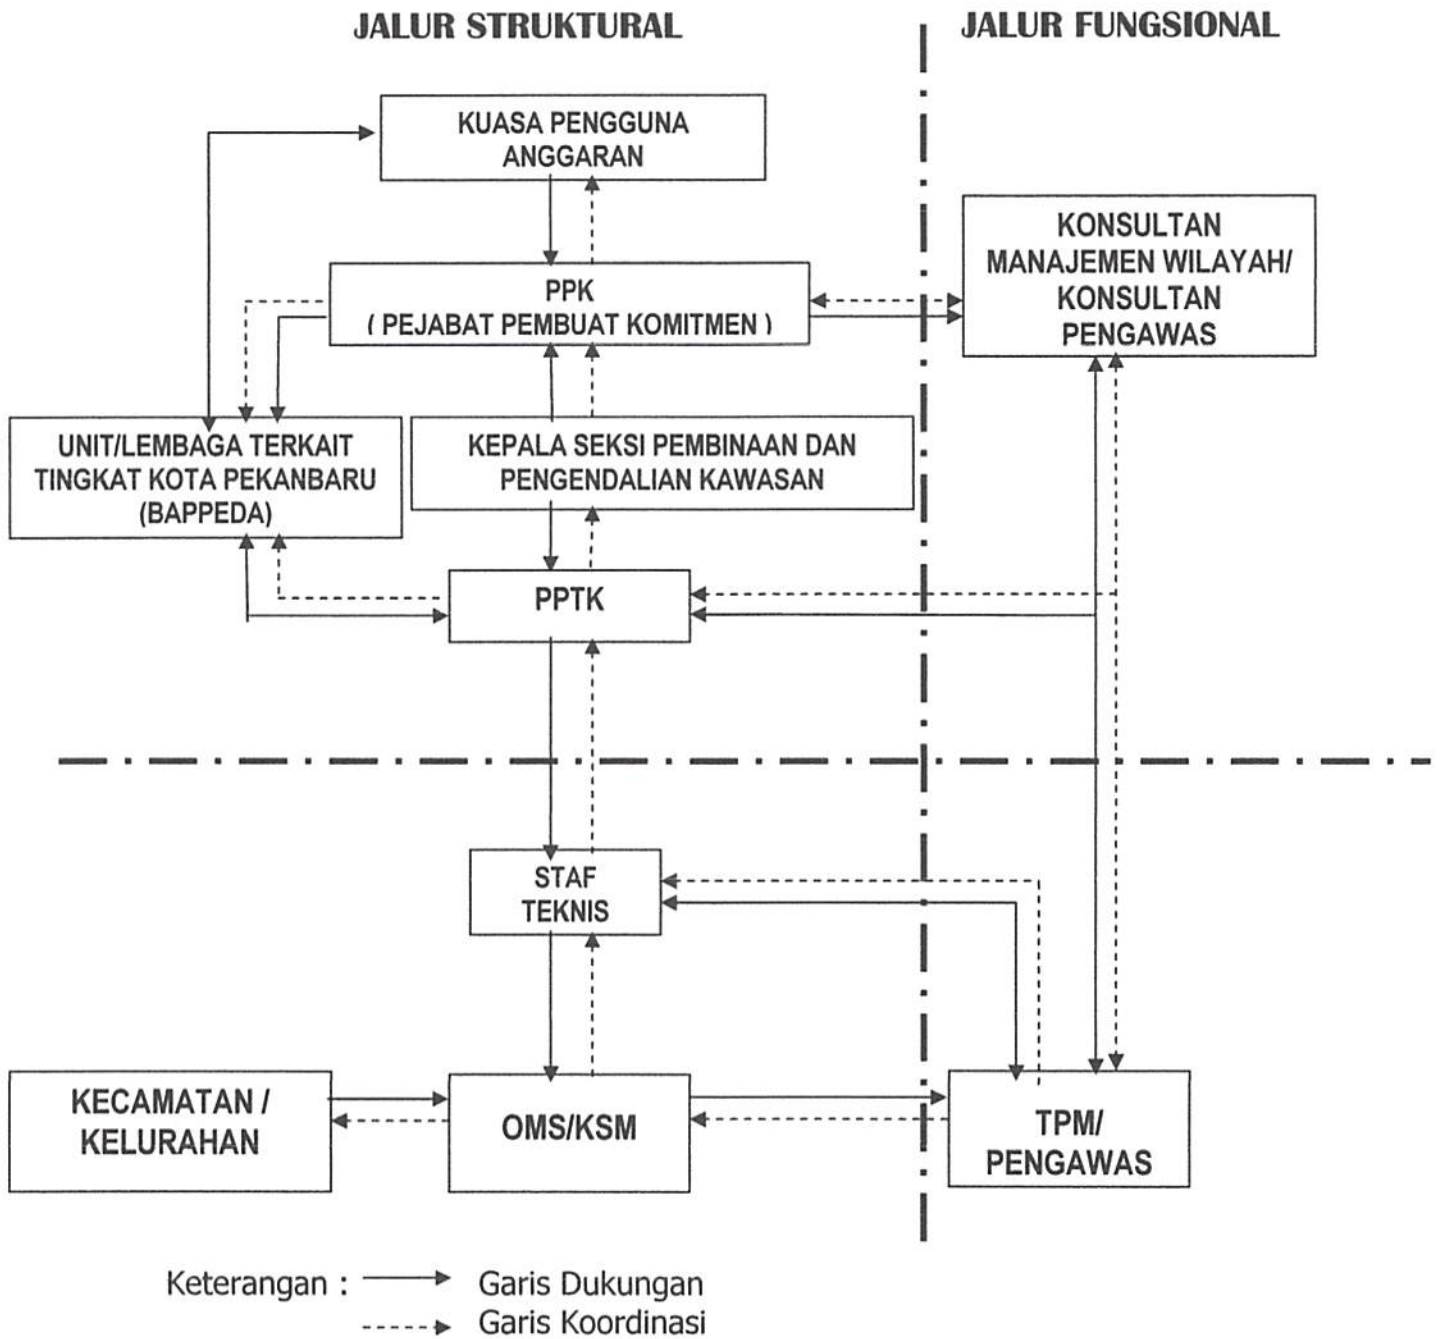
JALUR STRUKTURAL

JALUR FUNGSIONAL

KUASA PENGGUNA ANGGARAN

KONSULTAN MANAJEMEN WILAYAH/ KONSULTAN PENGAWAS

PPK ( PEJABAT PEMBUAT KOMITMEN )

UNIT/LEMBAGA TERKAIT TINGKAT KOTA PEKANBARU (BAPPEDA)

KEPALA SEKSI PEMBINAAN DAN PENGENDALIAN KAWASAN

PPTK

STAF TEKNIS

KECAMATAN / KELURAHAN

OMS/KSM

TPM/ PENGAWAS

Keterangan : Garis Dukungan
Garis Koordinasi